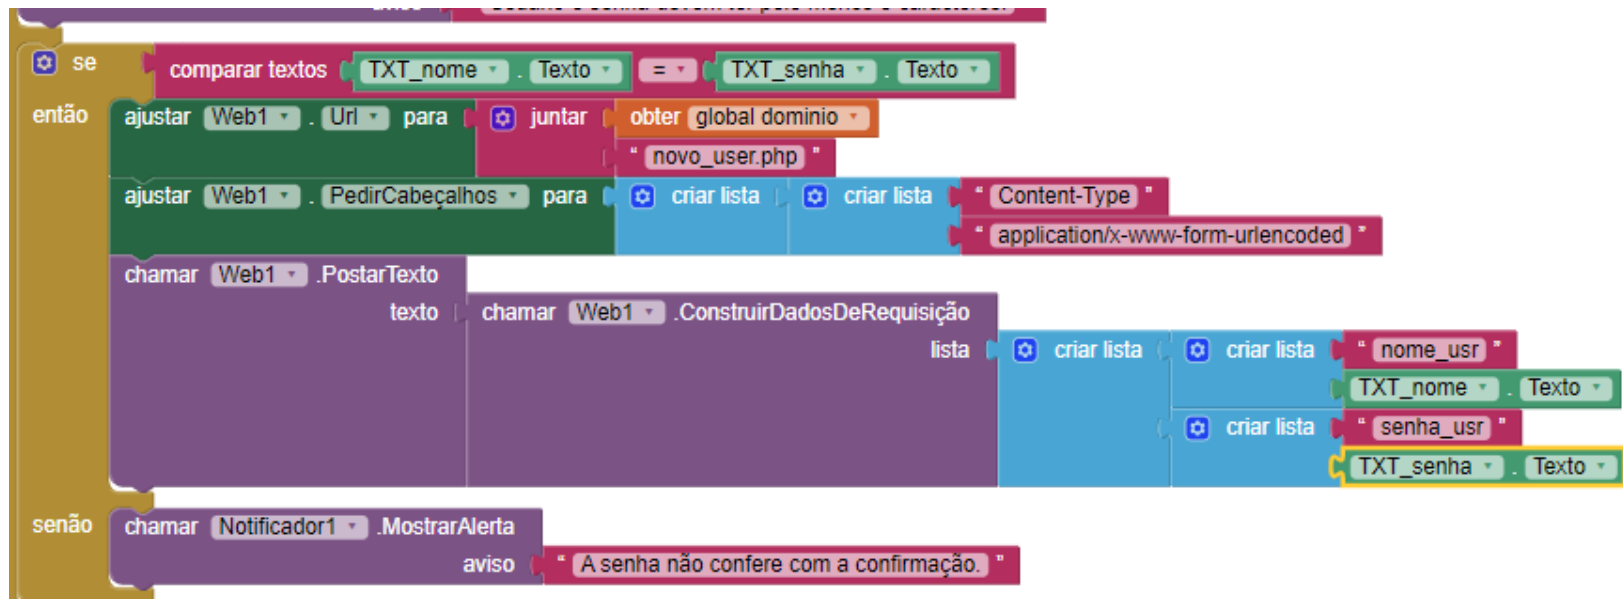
aviso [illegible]

se comparar textos TXT_nome . Texto = TXT_senha . Texto
então ajustar Web1 . Url para juntar obter global dominio
" novo_user.php "
ajustar Web1 . PedirCabeçalhos para criar lista criar lista " Content-Type "
" application/x-www-form-urlencoded "
chamar Web1 .PostarTexto
texto chamar Web1 .ConstruirDadosDeRequisição
lista criar lista criar lista " nome_usr "
TXT_nome . Texto
criar lista " senha_usr "
TXT_senha . Texto
senão chamar Notificador1 .MostrarAlerta
aviso " A senha não confere com a confirmação. "